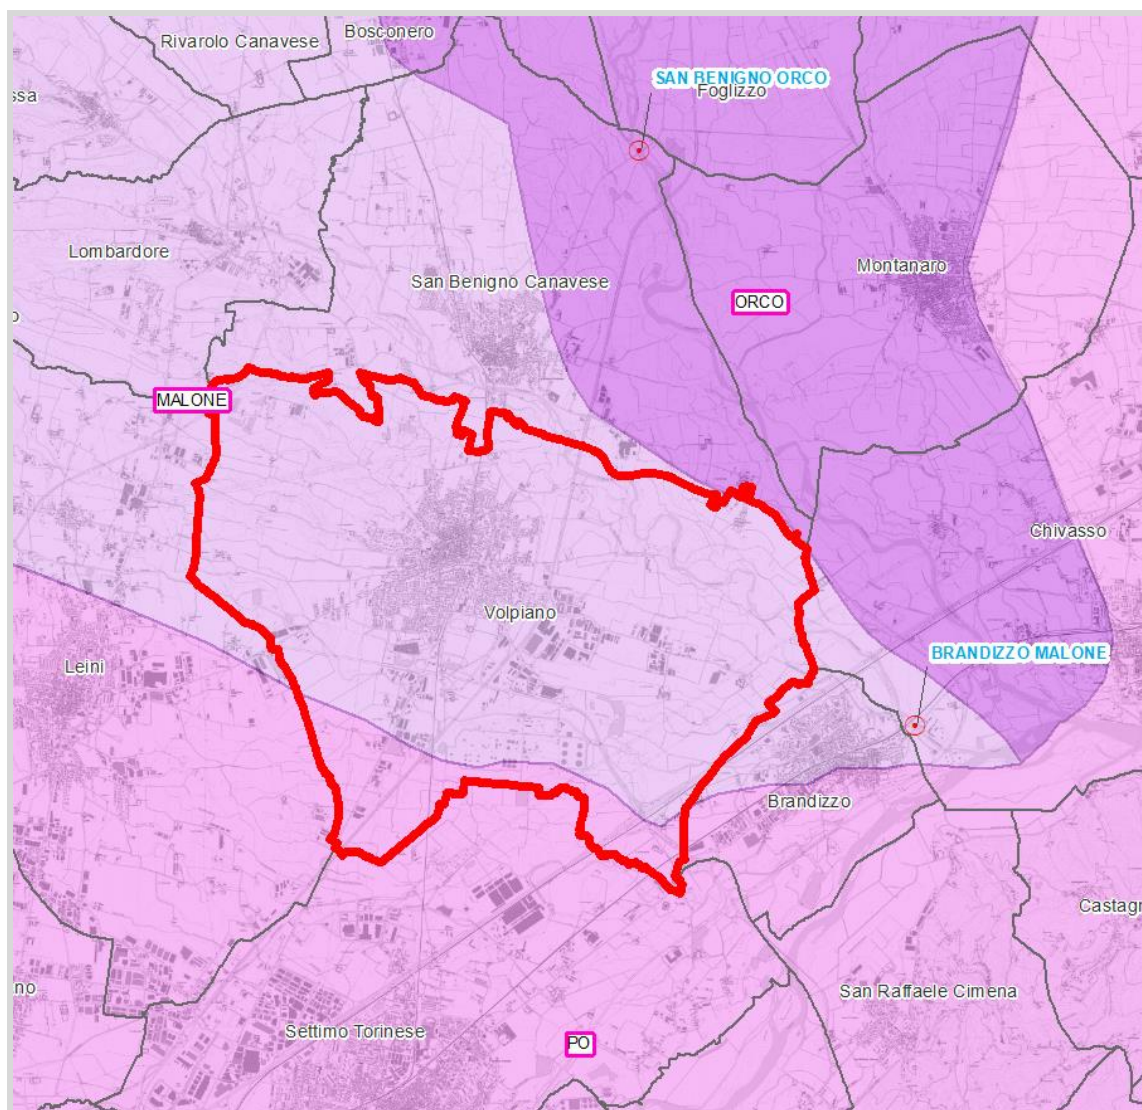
Rivarolo Canavese
Bosconero
ssa
SAN BENIGNO ORCO
Foglizzo
Lombardore
San Benigno Canavese
Montanaro
ORCO
o
MALONE
Chivasso
Volpiano
Leini
BRANDIZZO MALONE
Brandizzo
Castagn
no
San Raffaele Cimena
Settimo Torinese
PO